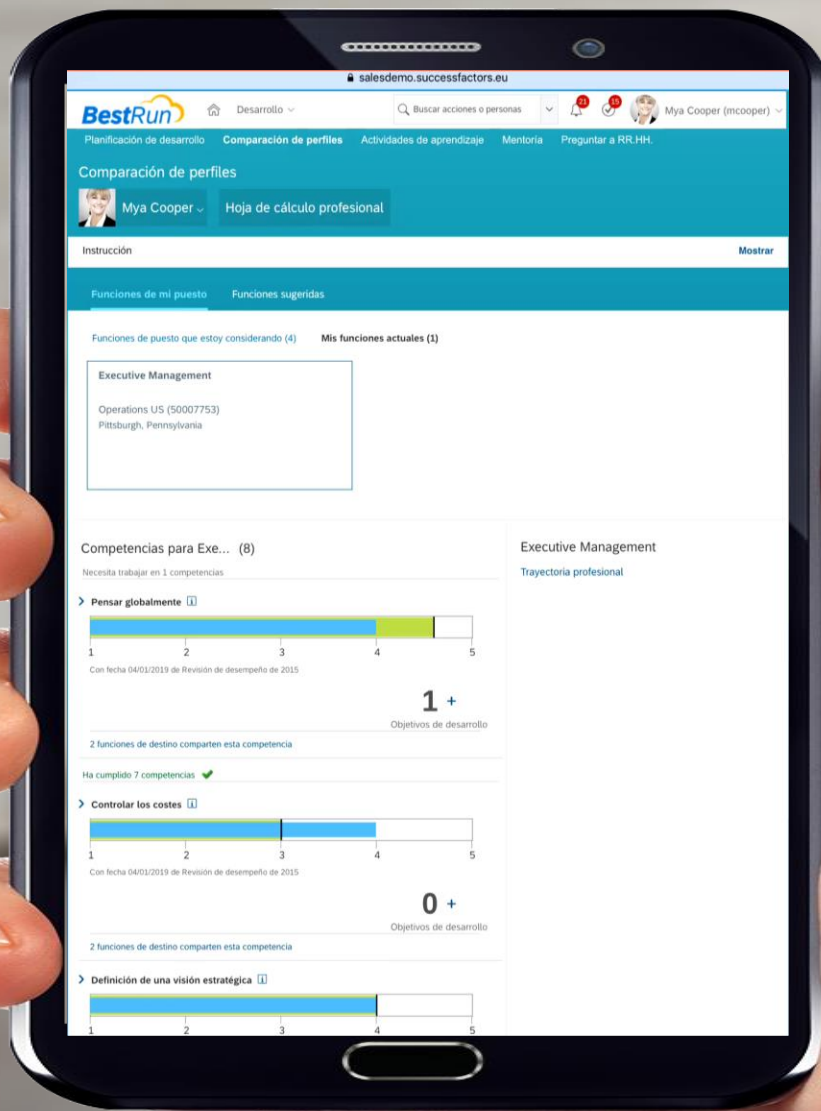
salesdemo.successfactors.eu

BestRun Desarrollo Buscar acciones o personas 21 15 Mya Cooper (mcooper)

Planificación de desarrollo Comparación de perfiles Actividades de aprendizaje Mentoría Preguntar a RR.HH.

Comparación de perfiles

Mya Cooper Hoja de cálculo profesional

Instrucción Mostrar

Funciones de mi puesto Funciones sugeridas

Funciones de puesto que estoy considerando (4) Mis funciones actuales (1)

Executive Management

Operations US (50007753)
Pittsburgh, Pennsylvania

Competencias para Exe... (8)

Necesita trabajar en 1 competencias

Pensar globalmente

1 2 3 4 5

Con fecha 04/01/2019 de Revisión de desempeño de 2015

1 +
Objetivos de desarrollo

2 funciones de destino comparten esta competencia

Ha cumplido 7 competencias

Controlar los costes

1 2 3 4 5

Con fecha 04/01/2019 de Revisión de desempeño de 2015

0 +
Objetivos de desarrollo

2 funciones de destino comparten esta competencia

Definición de una visión estratégica

1 2 3 4 5

Executive Management

Trayectoria profesional